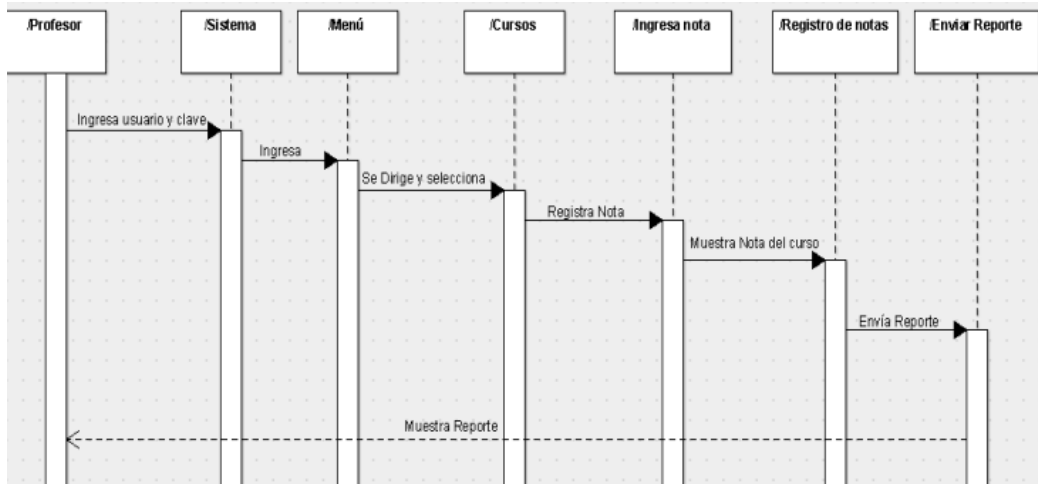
/Profesor

/Sistema

/Menú

/Cursos

/Ingresa nota

/Registro de notas

/Enviar Reporte

Ingresa usuario y clave

Ingresa

Se Dirige y selecciona

Registra Nota

Muestra Nota del curso

Envía Reporte

Muestra Reporte